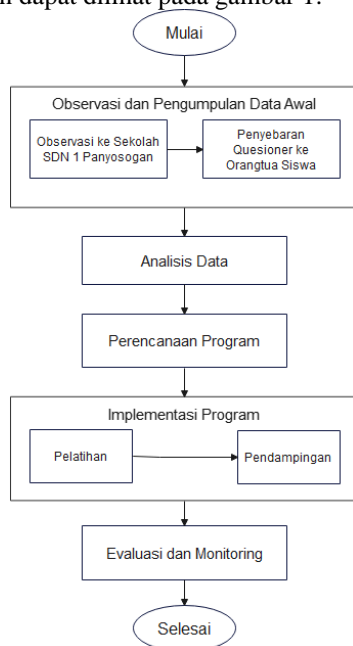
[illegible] dapat dilihat pada gambar 1.

Mulai

Observasi dan Pengumpulan Data Awal

Observasi ke Sekolah SDN 1 Panyosogan

Penyebaran Quesioner ke Orangtua Siswa

Analisis Data

Perencanaan Program

Implementasi Program

Pelatihan

Pendampingan

Evaluasi dan Monitoring

Selesai